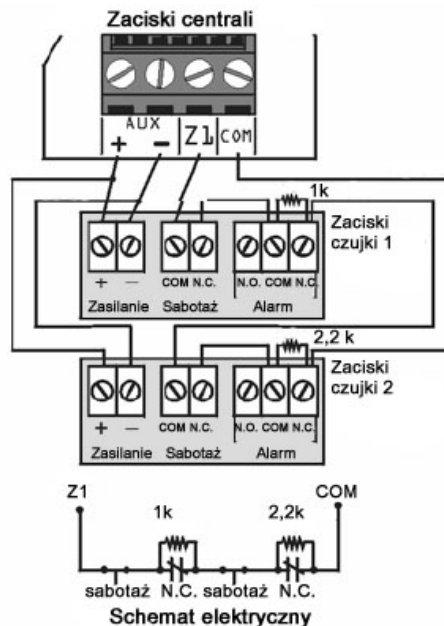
Zaciski centrali

AUX
+
−
Z1
COM

1k
Zaciski czujki 1

+
−
Zasilanie
COM
N.C.
Sabotaż
N.O.
COM
N.C.
Alarm

2,2 k
Zaciski czujki 2

+
−
Zasilanie
COM
N.C.
Sabotaż
N.O.
COM
N.C.
Alarm

Z1
COM
1k
2,2k
sabotaż
N.C.
sabotaż
N.C.

Schemat elektryczny